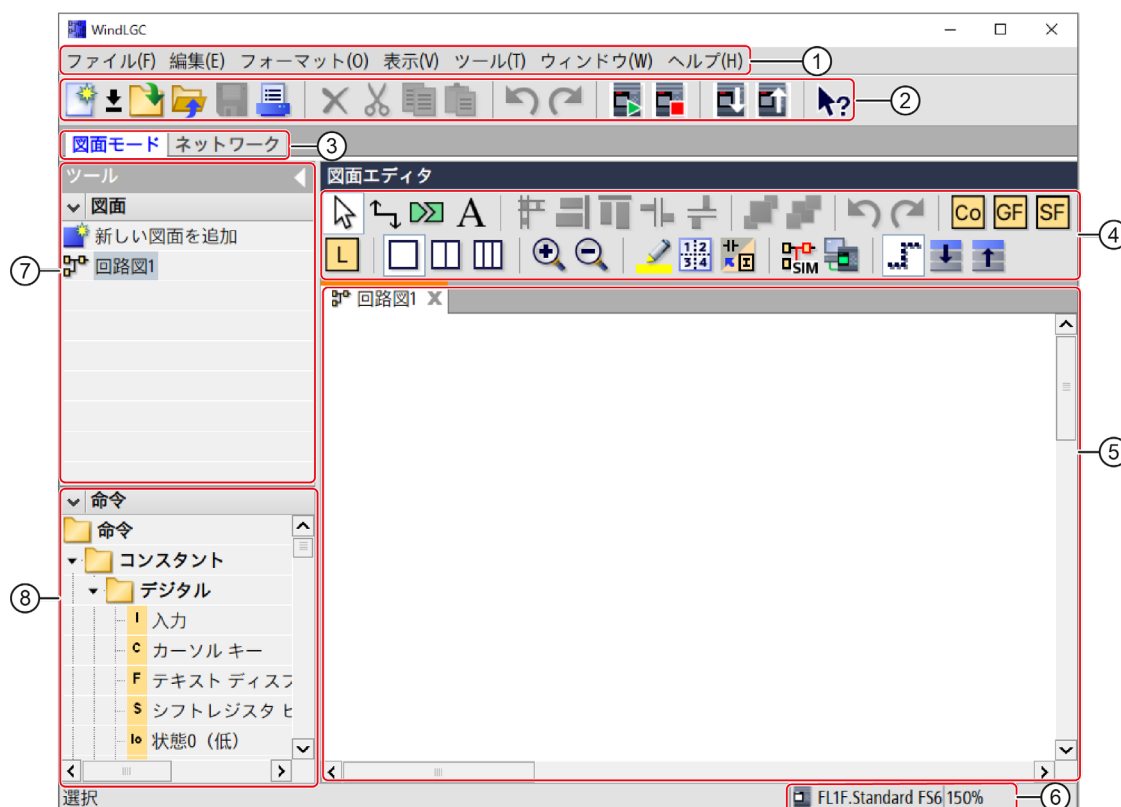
WindLGC

ファイル(F) 編集(E) フォーマット(O) 表示(V) ツール(T) ウィンドウ(W) ヘルプ(H)

①

②

図面モード ネットワーク

③

ツール

図面

新しい図面を追加

回路図1

⑦

図面エディタ

Co GF SF

L

$\frac{1|2}{3|4}$

SIM

④

回路図1

⑤

命令

命令

コンスタント

デジタル

I 入力

C カーソル キー

F テキスト ディスフ

S シフトレジスタ ヒ

lo 状態0（低）

⑧

選択

FL1F.Standard FS6 150%

⑥